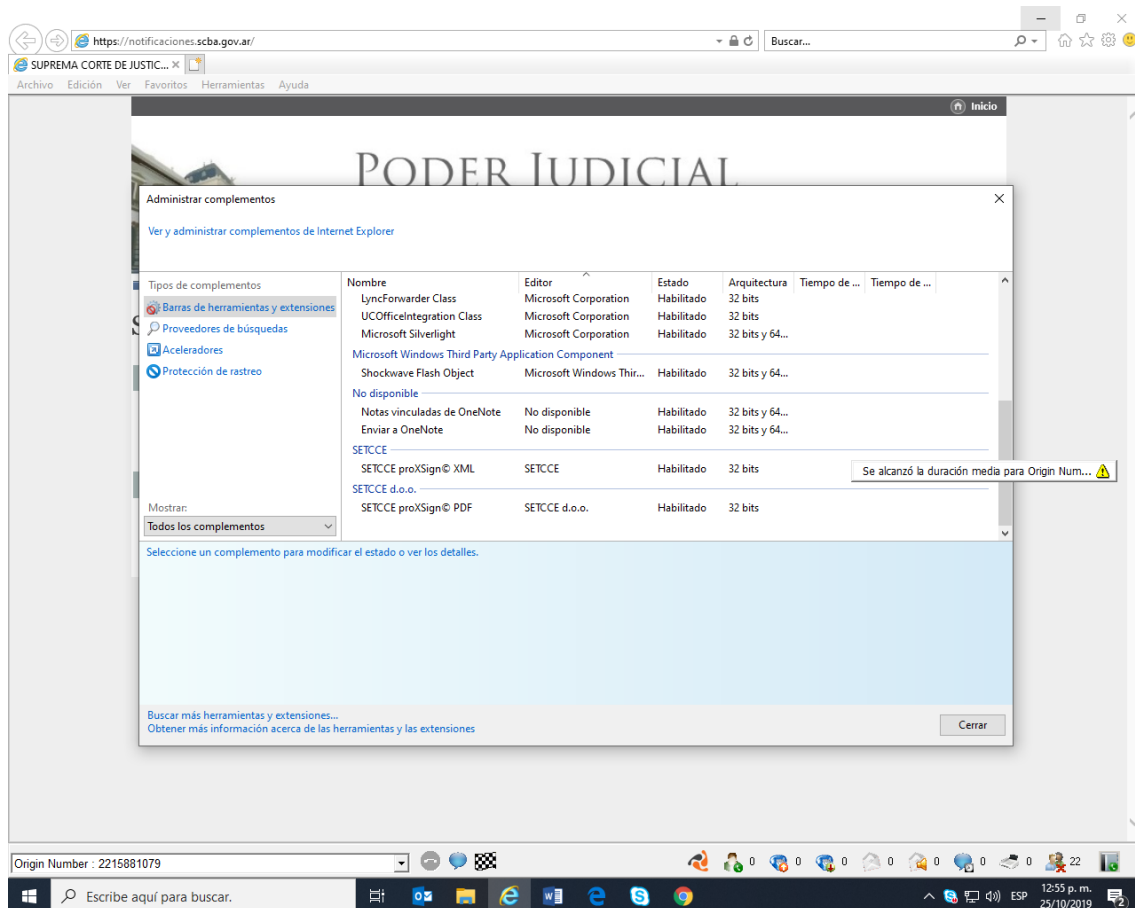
https://notificaciones.scba.gov.ar/

Buscar...

SUPREMA CORTE DE JUSTIC... ×

Archivo Edición Ver Favoritos Herramientas Ayuda

Inicio

PODER JUDICIAL

Administrar complementos

Ver y administrar complementos de Internet Explorer

Tipos de complementos

Barras de herramientas y extensiones

Proveedores de búsquedas

Aceleradores

Protección de rastreo

| Nombre | Editor | Estado | Arquitectura | Tiempo de ... | Tiempo de ... |
|---|---|---|---|---|---|
| LyncForwarder Class | Microsoft Corporation | Habilitado | 32 bits | | |
| UCOfficeIntegration Class | Microsoft Corporation | Habilitado | 32 bits | | |
| Microsoft Silverlight | Microsoft Corporation | Habilitado | 32 bits y 64... | | |
| Microsoft Windows Third Party Application Component | | | | | |
| Shockwave Flash Object | Microsoft Windows Thir... | Habilitado | 32 bits y 64... | | |
| No disponible | | | | | |
| Notas vinculadas de OneNote | No disponible | Habilitado | 32 bits y 64... | | |
| Enviar a OneNote | No disponible | Habilitado | 32 bits y 64... | | |
| SETCCE | | | | | |
| SETCCE proXSign© XML | SETCCE | Habilitado | 32 bits | | |
| SETCCE d.o.o. | | | | | |
| SETCCE proXSign© PDF | SETCCE d.o.o. | Habilitado | 32 bits | | |

Se alcanzó la duración media para Origin Num...

Mostrar:

Todos los complementos

Seleccione un complemento para modificar el estado o ver los detalles.

Buscar más herramientas y extensiones...

Obtener más información acerca de las herramientas y las extensiones

Cerrar

Origin Number : 2215881079

0 0 0 0 0 0 0 22

Escribe aquí para buscar.

ESP 12:55 p. m. 25/10/2019 2